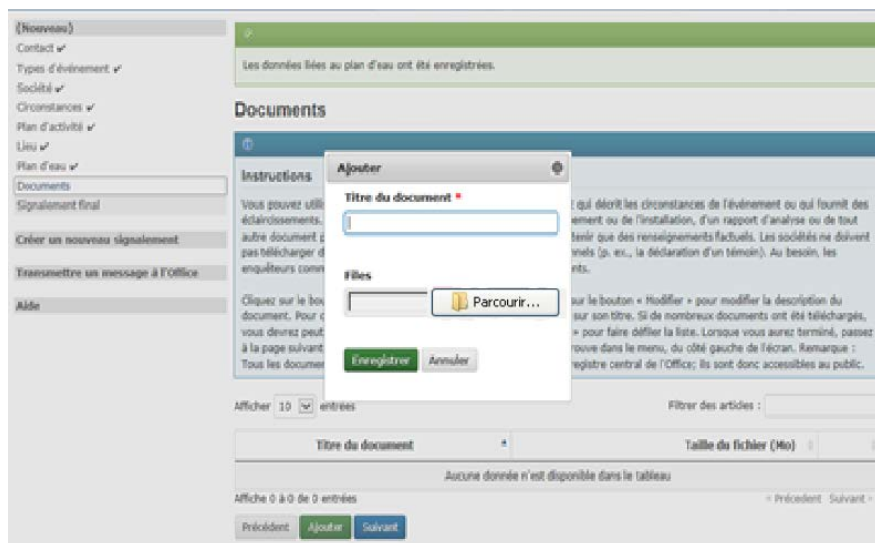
(Nouveau)
Contact ✔
Types d'événement ✔
Société ✔
Circonstances ✔
Plan d'activité ✔
Lieu ✔
Plan d'eau ✔
Documents
Signalement final

Créer un nouveau signalement

Transmettre un message à l'Office

Aide

Les données liées au plan d'eau ont été enregistrées.

Documents

Instructions

Vous pouvez utili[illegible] qui décrit les circonstances de l'événement ou qui fournit des éclaircissements. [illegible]ement ou de l'installation, d'un rapport d'analyse ou de tout autre document p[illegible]tenir que des renseignements factuels. Les sociétés ne doivent pas télécharger d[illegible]nnels (p. ex., la déclaration d'un témoin). Au besoin, les enquêteurs comm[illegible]nts.

Cliquez sur le bou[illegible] sur le bouton « Modifier » pour modifier la description du document. Pour c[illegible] sur son titre. Si de nombreux documents ont été téléchargés, vous devrez peut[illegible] » pour faire défiler la liste. Lorsque vous aurez terminé, passez à la page suivant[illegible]rouve dans le menu, du côté gauche de l'écran. Remarque : Tous les documen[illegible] registre central de l'Office; ils sont donc accessibles au public.

Ajouter

Titre du document *

Files

Parcourir...

Enregistrer Annuler

Afficher 10 entrées

Filtrer des articles :

| Titre du document | Taille du fichier (Mo) |
|---|---|
| Aucune donnée n'est disponible dans le tableau | |

Affiche 0 à 0 de 0 entrées

« Précédent Suivant »

Précédent Ajouter Suivant